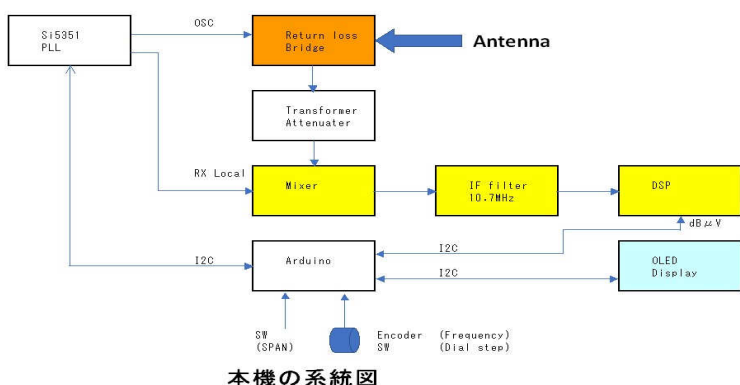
Si5351
PLL

OSC

Return loss
Bridge

Antenna

Transformer
Attenuater

RX Local

Mixer

IF filter
10.7MHz

DSP

dBμV

I2C

I2C

Arduino

I2C

OLED
Display

SW
(SPAN)

Encoder (Frequency)
SW (Dial step)

本機の系統図